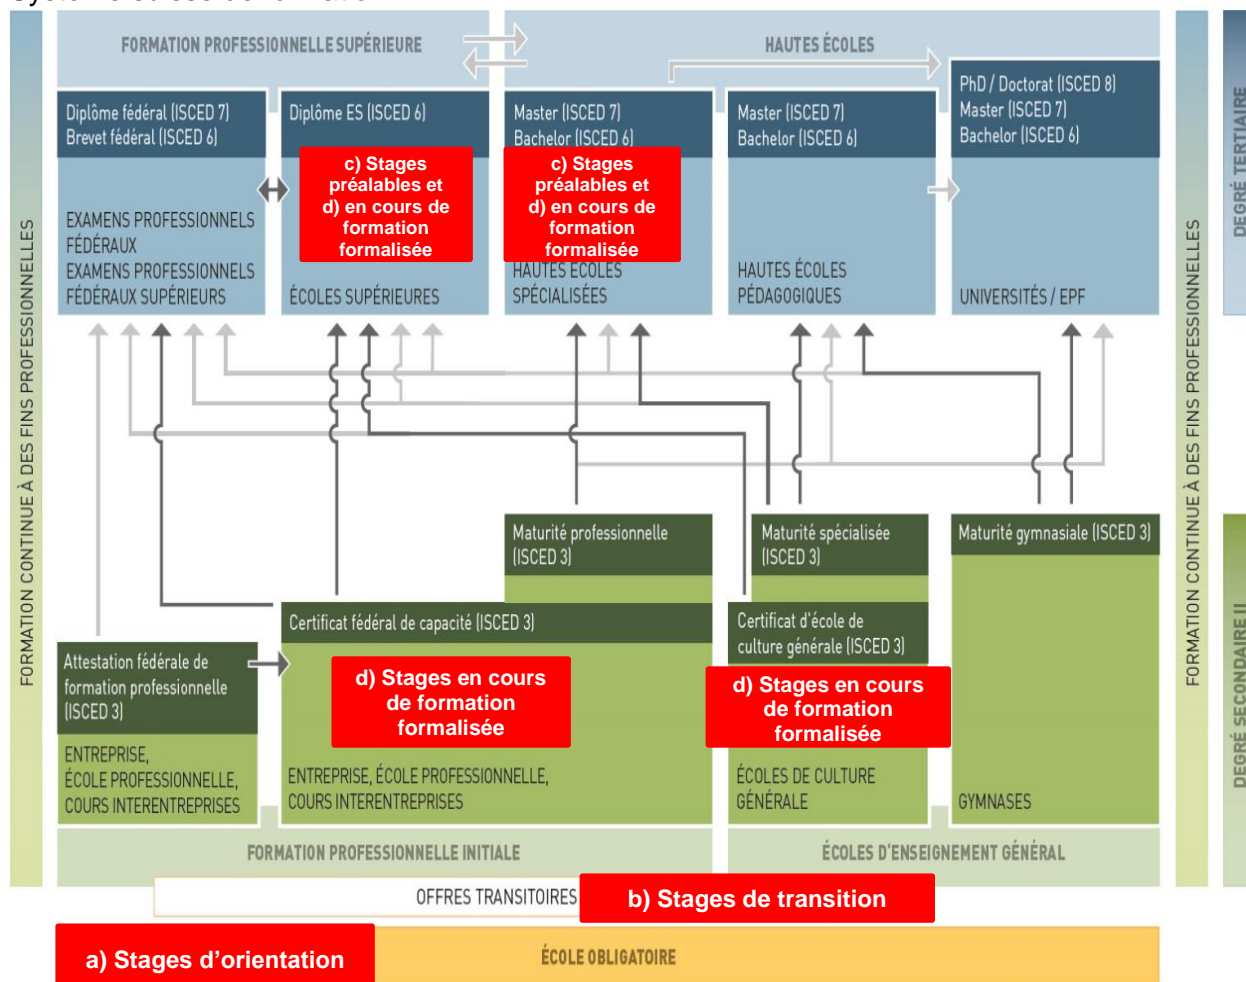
FORMATION PROFESSIONNELLE SUPÉRIEURE

HAUTES ÉCOLES

Diplôme fédéral (ISCED 7)
Brevet fédéral (ISCED 6)

EXAMENS PROFESSIONNELS FÉDÉRAUX
EXAMENS PROFESSIONNELS FÉDÉRAUX SUPÉRIEURS

Diplôme ES (ISCED 6)

c) Stages préalables et d) en cours de formation formalisée

ÉCOLES SUPÉRIEURES

Master (ISCED 7)
Bachelor (ISCED 6)

c) Stages préalables et d) en cours de formation formalisée

HAUTES ÉCOLES SPÉCIALISÉES

Master (ISCED 7)
Bachelor (ISCED 6)

HAUTES ÉCOLES PÉDAGOGIQUES

PhD / Doctorat (ISCED 8)
Master (ISCED 7)
Bachelor (ISCED 6)

UNIVERSITÉS / EPF

DEGRÉ TERTIAIRE

FORMATION CONTINUE À DES FINS PROFESSIONNELLES

FORMATION CONTINUE À DES FINS PROFESSIONNELLES

Maturité professionnelle (ISCED 3)

Maturité spécialisée (ISCED 3)

Maturité gymnasiale (ISCED 3)

Certificat fédéral de capacité (ISCED 3)

Certificat d'école de culture générale (ISCED 3)

Attestation fédérale de formation professionnelle (ISCED 3)

d) Stages en cours de formation formalisée

d) Stages en cours de formation formalisée

ENTREPRISE, ÉCOLE PROFESSIONNELLE, COURS INTERENTREPRISES

ENTREPRISE, ÉCOLE PROFESSIONNELLE, COURS INTERENTREPRISES

ÉCOLES DE CULTURE GÉNÉRALE

GYMNASES

DEGRÉ SECONDAIRE II

FORMATION PROFESSIONNELLE INITIALE

ÉCOLES D'ENSEIGNEMENT GÉNÉRAL

OFFRES TRANSITOIRES

b) Stages de transition

a) Stages d'orientation

ÉCOLE OBLIGATOIRE